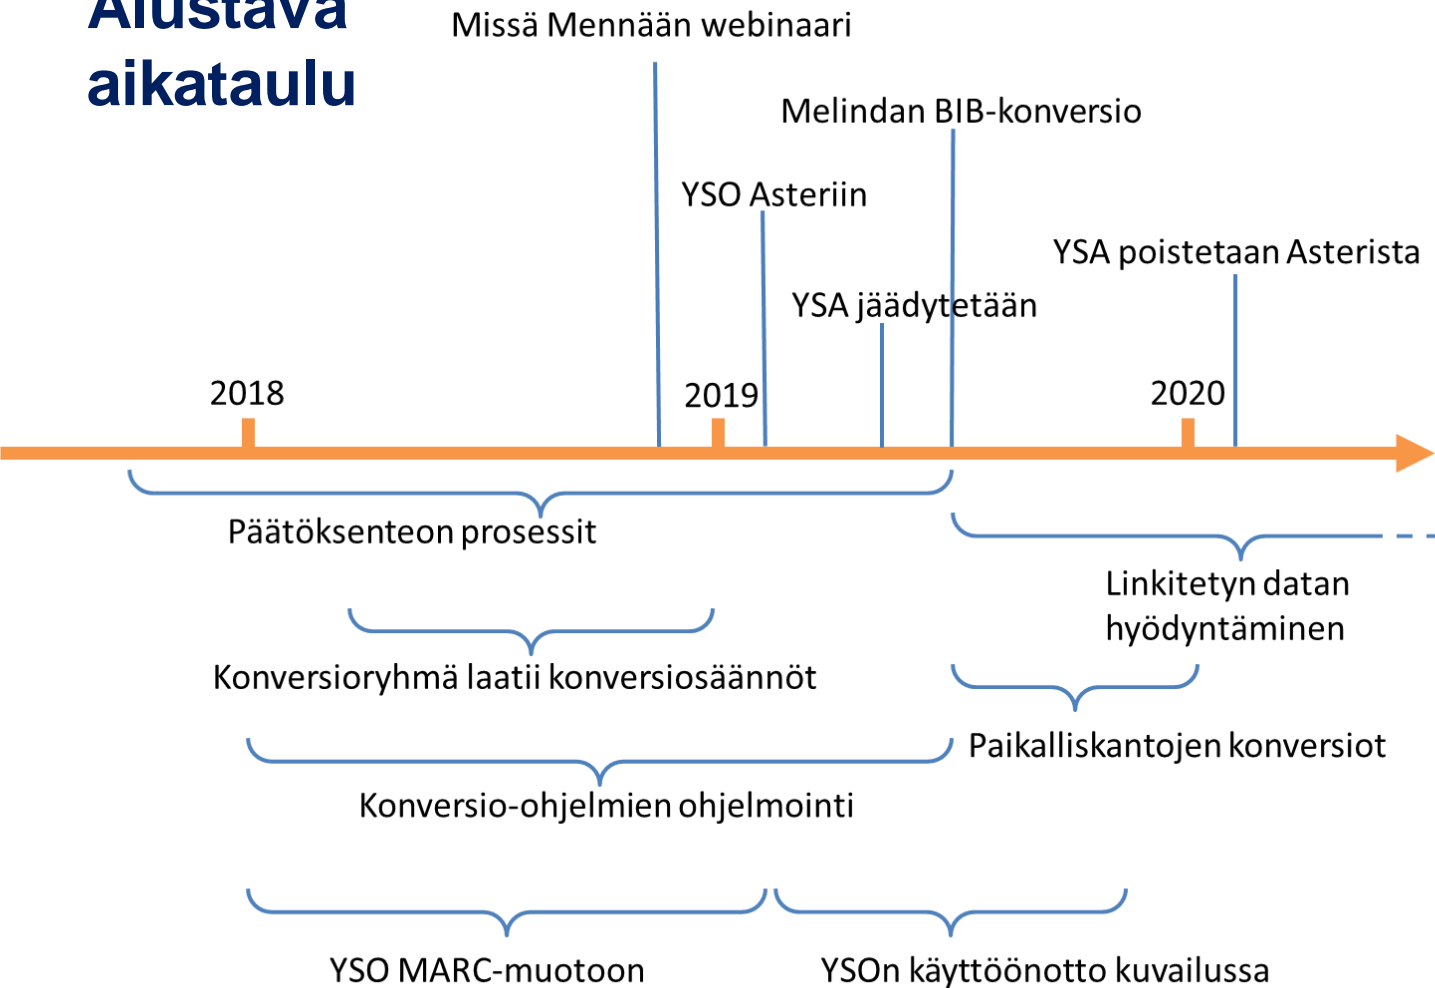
Alustava aikataulu

Missä Mennään webinaari

Melindan BIB-konversio

YSO Asteriin

YSA poistetaan Asterista

YSA jäädytetään

2018

2019

2020

Päätöksenteon prosessit

Linkitetyn datan hyödyntäminen

Konversioryhmä laatii konversiosäännöt

Paikalliskantojen konversiot

Konversio-ohjelmien ohjelmointi

YSO MARC-muotoon

YSOn käyttöönotto kuvailussa